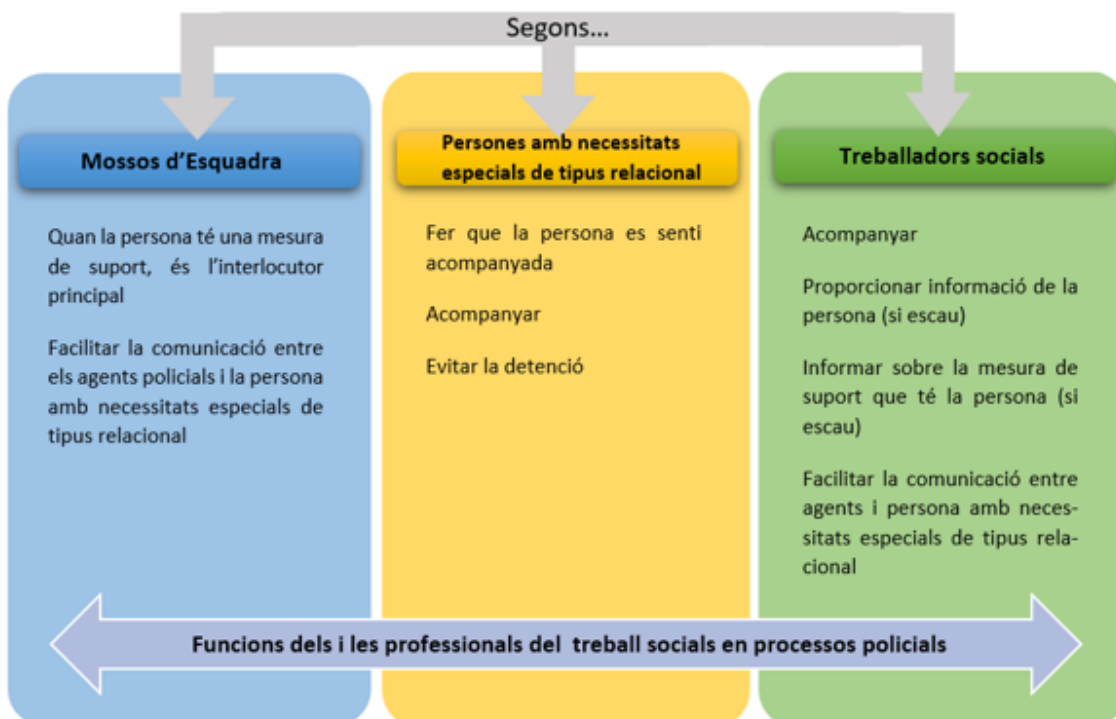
Segons...

Mossos d'Esquadra

Quan la persona té una mesura de suport, és l'interlocutor principal

Facilitar la comunicació entre els agents policials i la persona amb necessitats especials de tipus relacional

Persones amb necessitats especials de tipus relacional

Fer que la persona es senti acompanyada

Acompanyar

Evitar la detenció

Treballadors socials

Acompanyar

Proporcionar informació de la persona (si escau)

Informar sobre la mesura de suport que té la persona (si escau)

Facilitar la comunicació entre agents i persona amb necessitats especials de tipus relacional

Funcions dels i les professionals del treball socials en processos policials